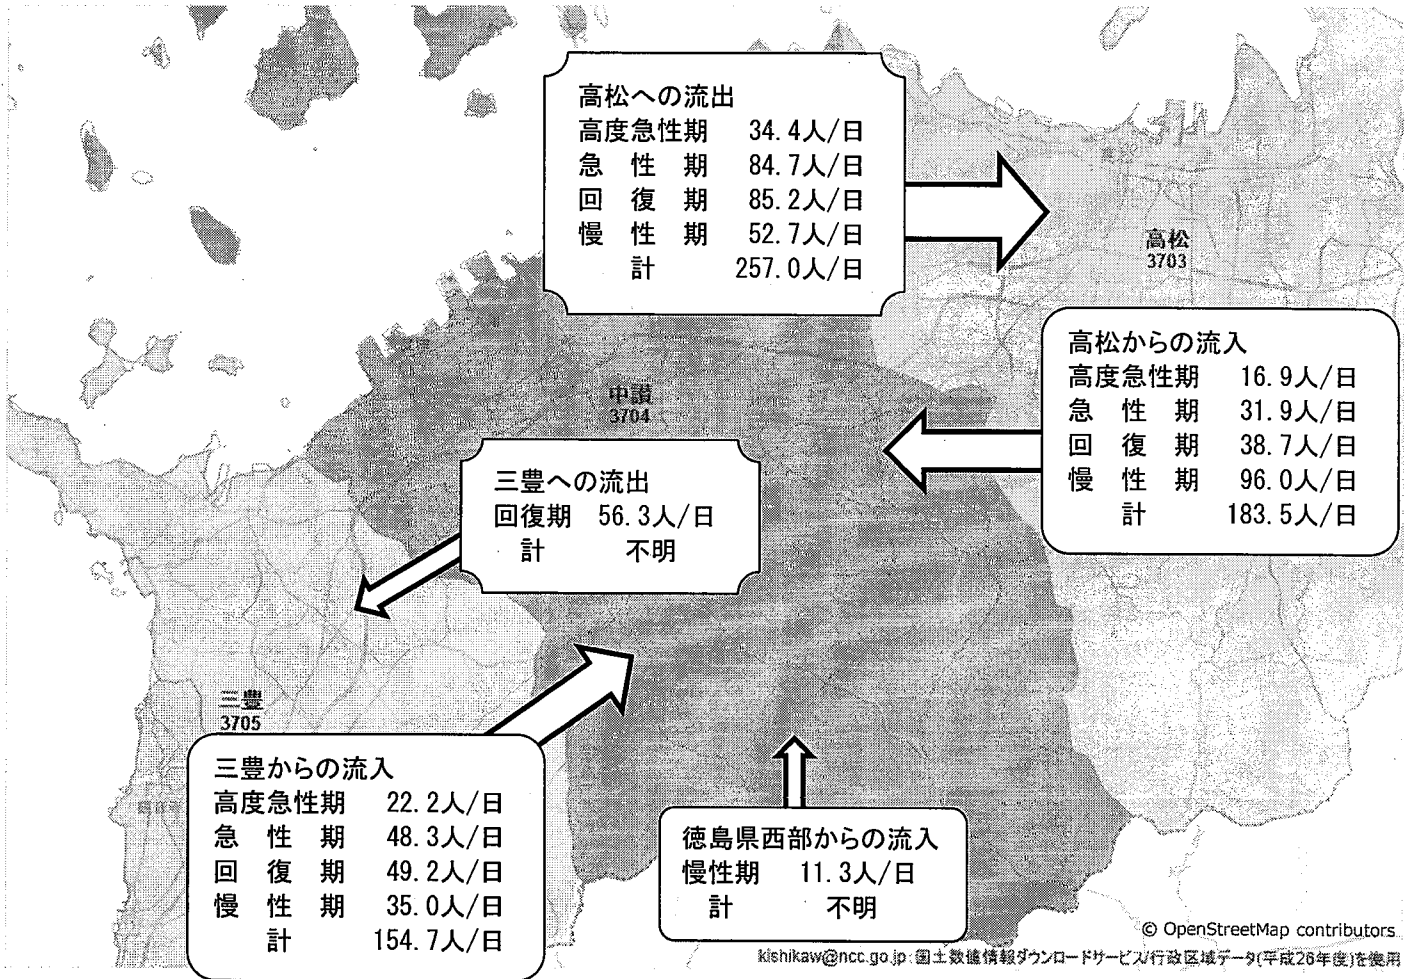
高松への流出
高度急性期 34.4人/日
急 性 期 84.7人/日
回 復 期 85.2人/日
慢 性 期 52.7人/日
計 257.0人/日

高松
3703

高松からの流入
高度急性期 16.9人/日
急 性 期 31.9人/日
回 復 期 38.7人/日
慢 性 期 96.0人/日
計 183.5人/日

中讃
3704

三豊への流出
回復期 56.3人/日
計 不明

三豊
3705

三豊からの流入
高度急性期 22.2人/日
急 性 期 48.3人/日
回 復 期 49.2人/日
慢 性 期 35.0人/日
計 154.7人/日

徳島県西部からの流入
慢性期 11.3人/日
計 不明

© OpenStreetMap contributors
kishikaw@ncc.go.jp:国土数値情報ダウンロードサービス/行政区域データ(平成26年度)を使用